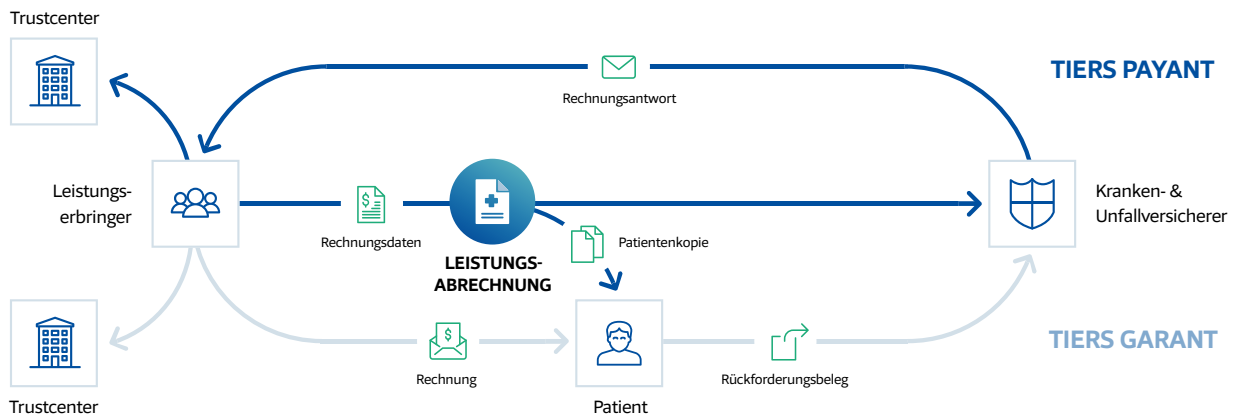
Trustcenter

Rechnungsantwort

TIERS PAYANT

Leistungserbringer

Rechnungsdaten

LEISTUNGS-ABRECHNUNG

Patientenkopie

Kranken- & Unfallversicherer

TIERS GARANT

Trustcenter

Rechnung

Patient

Rückforderungsbeleg